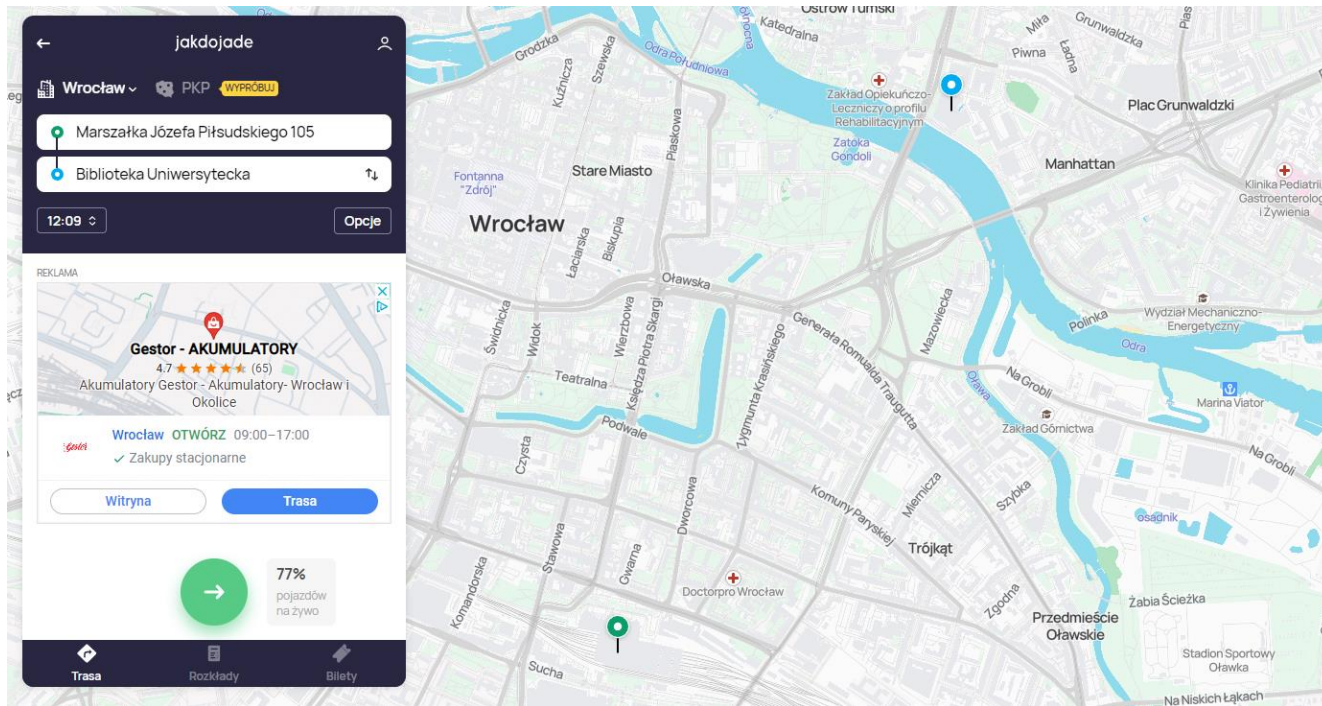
jakdojade

Wrocław PKP WYPRÓBUJ

Marszałka Józefa Piłsudskiego 105

Biblioteka Uniwersytecka

12:09

Opcje

REKLAMA

Gestor - AKUMULATORY
4.7 ★★★★★ (65)
Akumulatory Gestor - Akumulatory- Wrocław i Okolice

Gestor

Wrocław OTWÓRZ 09:00–17:00
✓ Zakupy stacjonarne

Witryna

Trasa

77%
pojazdów na żywo

Trasa

Rozkłady

Bilety

Ostrów Tumski
Katedralna
Grodzka
Kuźnicza
Szewska
Odra Południowa
Zakład Opiekuńczo-Leczniczy o profilu Rehabilitacyjnym
Zatoka Gondoli
Plac Grunwaldzki
Grunwaldzka
Piwna
Łączna
Miła
Manhattan
Klinika Pediatrii Gastroenterologii i Żywienia
Fontanna "Zdrój"
Stare Miasto
Piaskowa
Wrocław
Łaciarska
Biskupia
Oławska
Świdnicka
Widok
Wierzbowa
Księdza Piotra Skargi
Zygmunta Krasińskiego
Generała Romualda Traugutta
Mazowiecka
Wydział Mechaniczno-Energetyczny
Polinka
Odra
Oława
Teatralna
Podwale
Czysta
Na Grobli
Zakład Górnictwa
Marina Viator
Na Grobli
Komuny Paryskiej
Mierniczа
Szybka
Osadnik
Trójkąt
Stawowa
Gwarna
Dworcowa
Komandorska
Doctorpro Wrocław
Zgodna
Przedmieście Oławskie
Żabia Ścieżka
Stadion Sportowy Oławka
Sucha
Na Niskich Łąkach